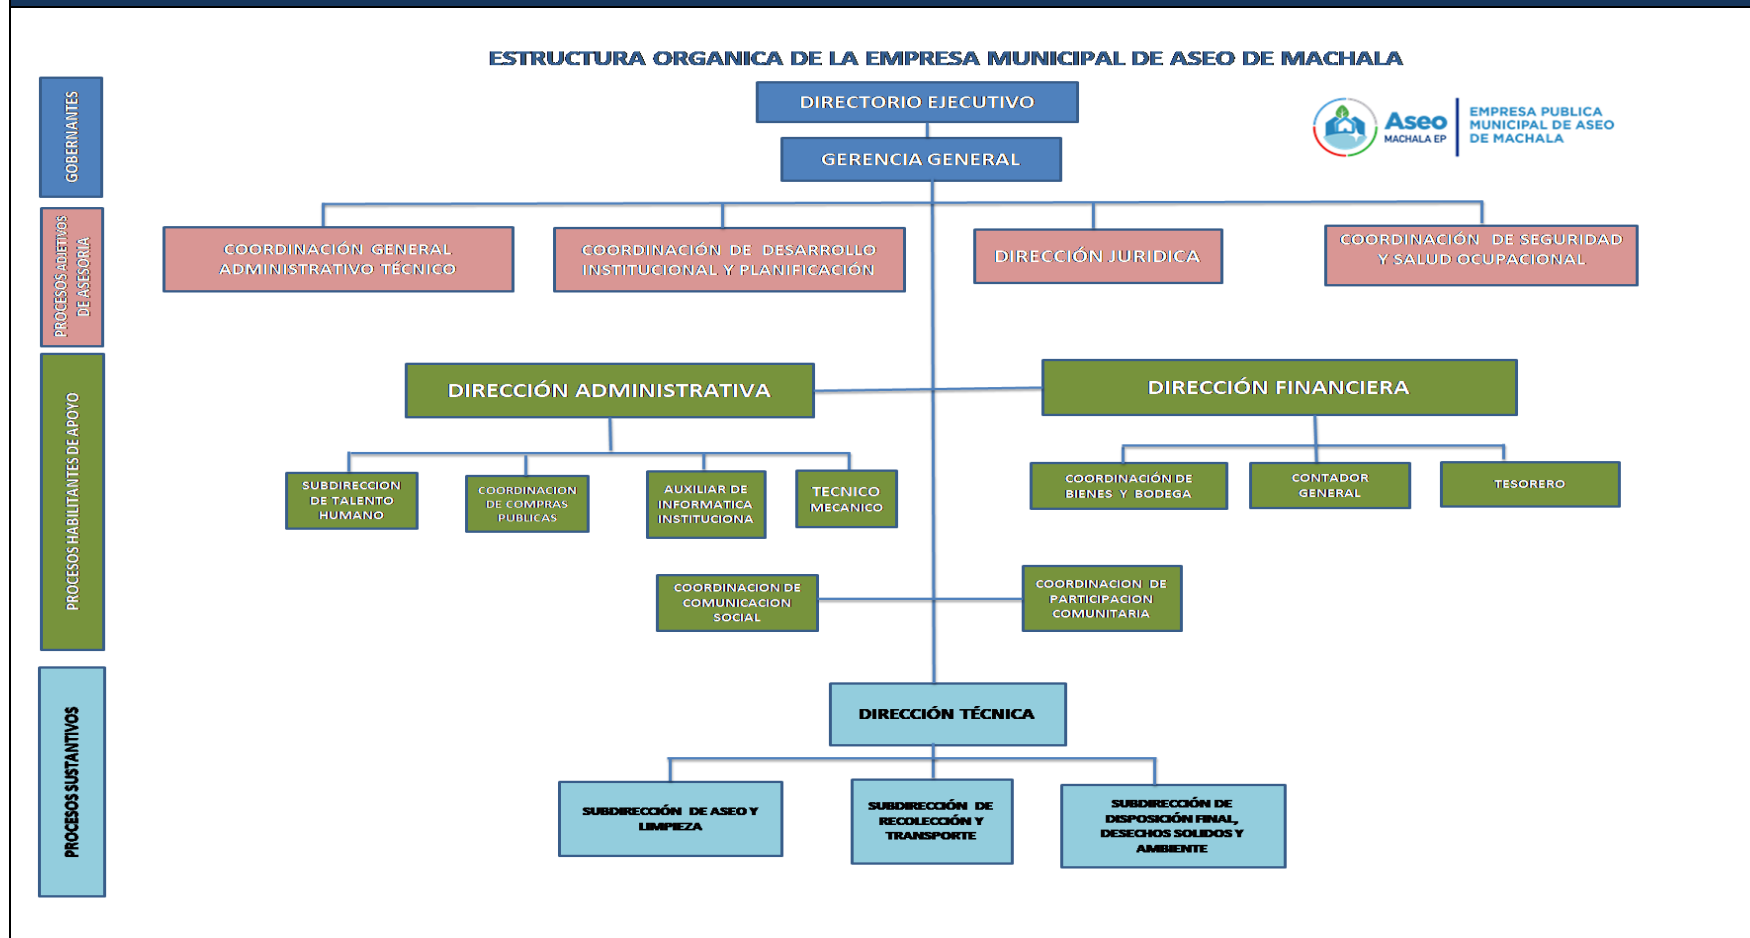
ESTRUCTURA ORGANICA DE LA EMPRESA MUNICIPAL DE ASEO DE MACHALA

Aseo MACHALA EP | EMPRESA PUBLICA MUNICIPAL DE ASEO DE MACHALA

GOBERNANTES

PROCESOS ADJETIVOS DE ASESORIA

PROCESOS HABILITANTES DE APOYO

PROCESOS SUSTANTIVOS

DIRECTORIO EJECUTIVO

GERENCIA GENERAL

COORDINACIÓN GENERAL ADMINISTRATIVO TÉCNICO

COORDINACIÓN DE DESARROLLO INSTITUCIONAL Y PLANIFICACIÓN

DIRECCIÓN JURIDICA

COORDINACIÓN DE SEGURIDAD Y SALUD OCUPACIONAL

DIRECCIÓN ADMINISTRATIVA

DIRECCIÓN FINANCIERA

SUBDIRECCION DE TALENTO HUMANO

COORDINACION DE COMPRAS PUBLICAS

AUXILIAR DE INFORMATICA INSTITUCIONA

TECNICO MECANICO

COORDINACIÓN DE BIENES Y BODEGA

CONTADOR GENERAL

TESORERO

COORDINACION DE COMUNICACION SOCIAL

COORDINACION DE PARTICIPACION COMUNITARIA

DIRECCIÓN TÉCNICA

SUBDIRECCIÓN DE ASEO Y LIMPIEZA

SUBDIRECCIÓN DE RECOLECCIÓN Y TRANSPORTE

SUBDIRECCIÓN DE DISPOSICIÓN FINAL, DESECHOS SOLIDOS Y AMBIENTE